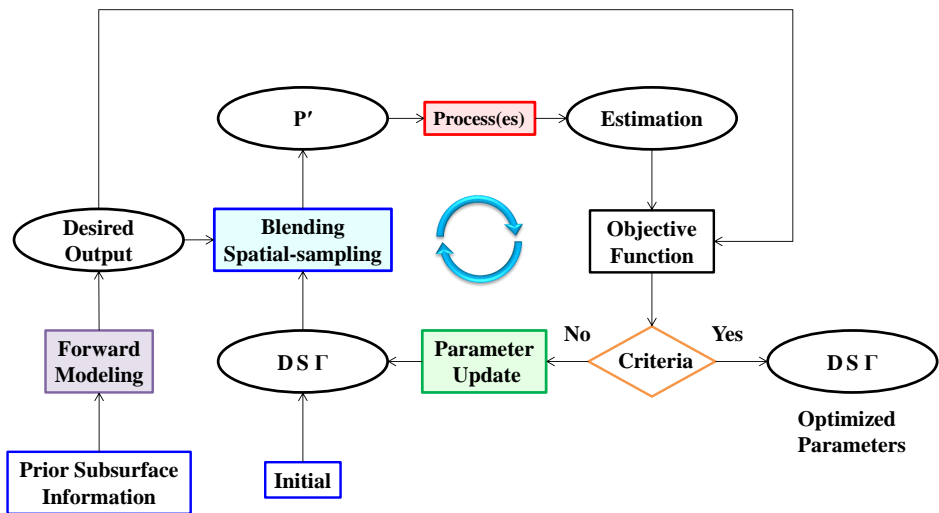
P′

Process(es)

Estimation

Desired Output

Blending Spatial-sampling

Objective Function

Forward Modeling

D S Γ

Parameter Update

No

Criteria

Yes

D S Γ

Optimized Parameters

Prior Subsurface Information

Initial